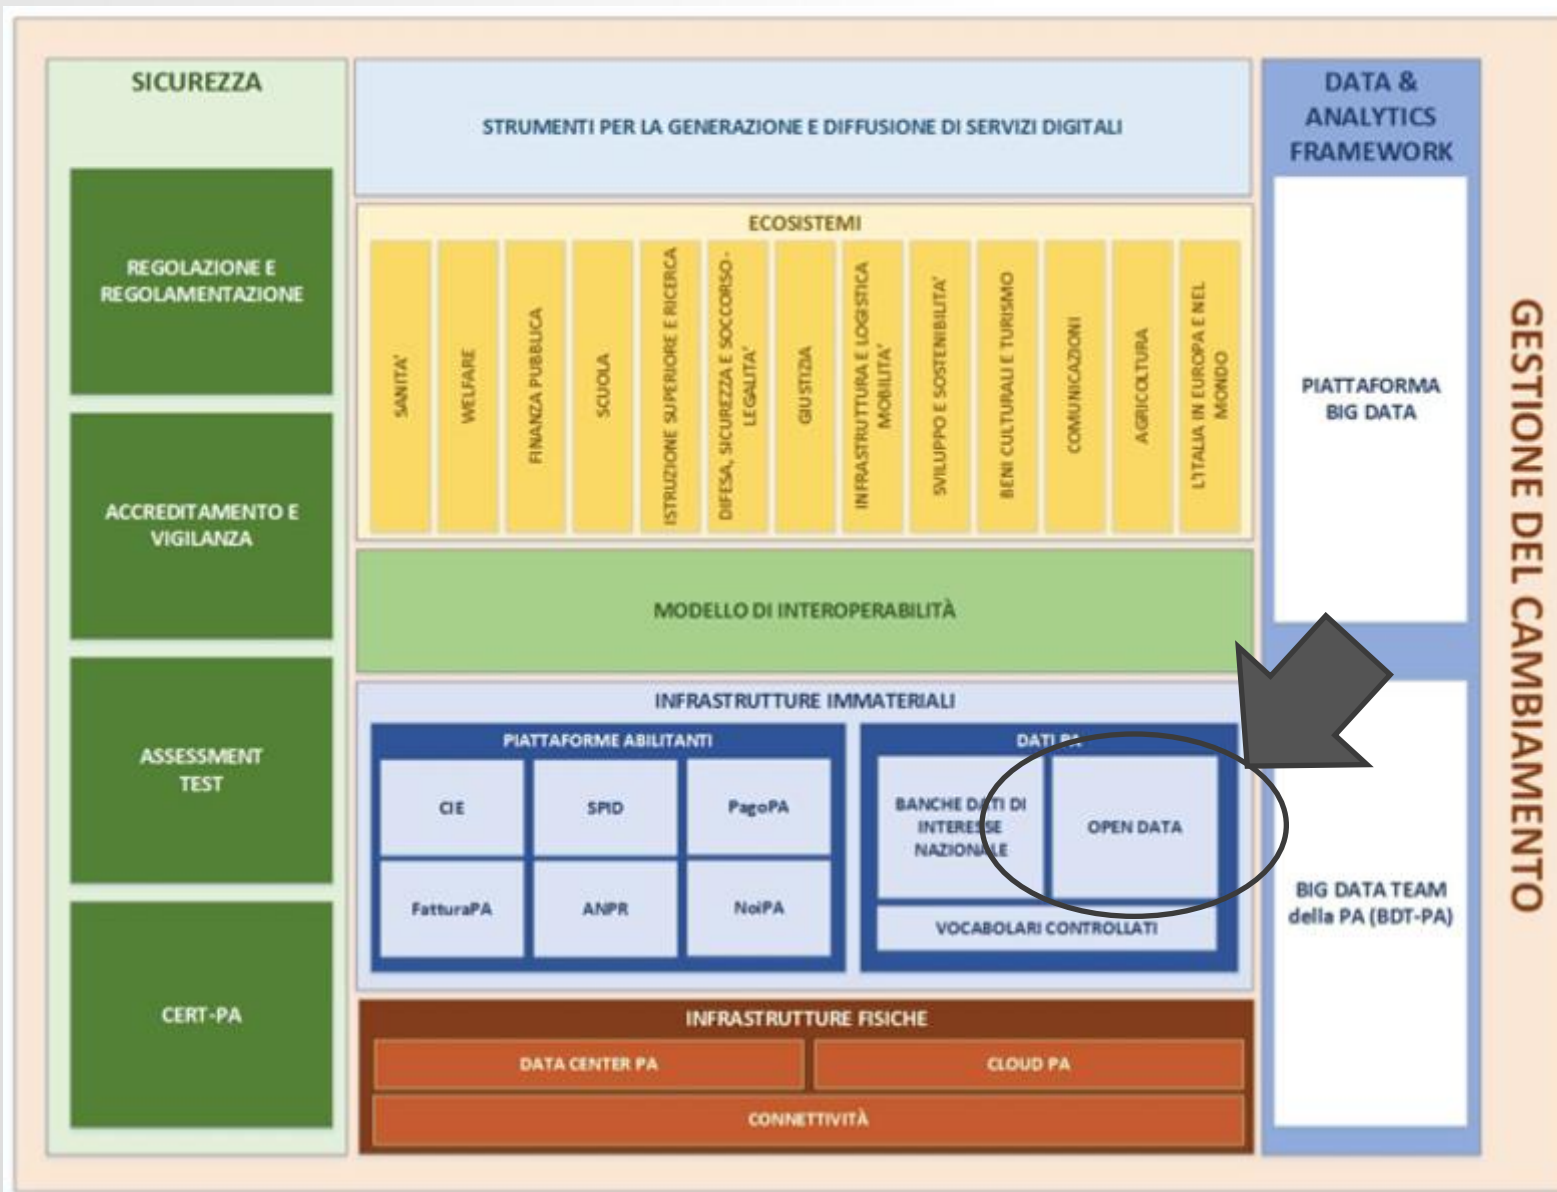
SICUREZZA

REGOLAZIONE E REGOLAMENTAZIONE

ACCREDITAMENTO E VIGILANZA

ASSESSMENT TEST

CERT-PA

STRUMENTI PER LA GENERAZIONE E DIFFUSIONE DI SERVIZI DIGITALI

ECOSISTEMI

SANITA'

WELFARE

FINANZA PUBBLICA

SCUOLA

ISTRUZIONE SUPERIORE E RICERCA

DIFESA, SICUREZZA E SOCCORSO-LEGALITA'

GIUSTIZIA

INFRASTRUTTURA E LOGISTICA MOBILITA'

SVILUPPO E SOSTENIBILITA'

BENI CULTURALI E TURISMO

COMUNICAZIONI

AGRICOLTURA

L'ITALIA IN EUROPA E NEL MONDO

MODELLO DI INTEROPERABILITÀ

INFRASTRUTTURE IMMATERIALI

PIATTAFORME ABILITANTI

CIE

SPID

PagoPA

FatturaPA

ANPR

NoiPA

DATI PA

BANCHE DATI DI INTERESSE NAZIONALE

OPEN DATA

VOCABOLARI CONTROLLATI

INFRASTRUTTURE FISICHE

DATA CENTER PA

CLOUD PA

CONNETTIVITÀ

DATA & ANALYTICS FRAMEWORK

PIATTAFORMA BIG DATA

BIG DATA TEAM della PA (BDT-PA)

GESTIONE DEL CAMBIAMENTO